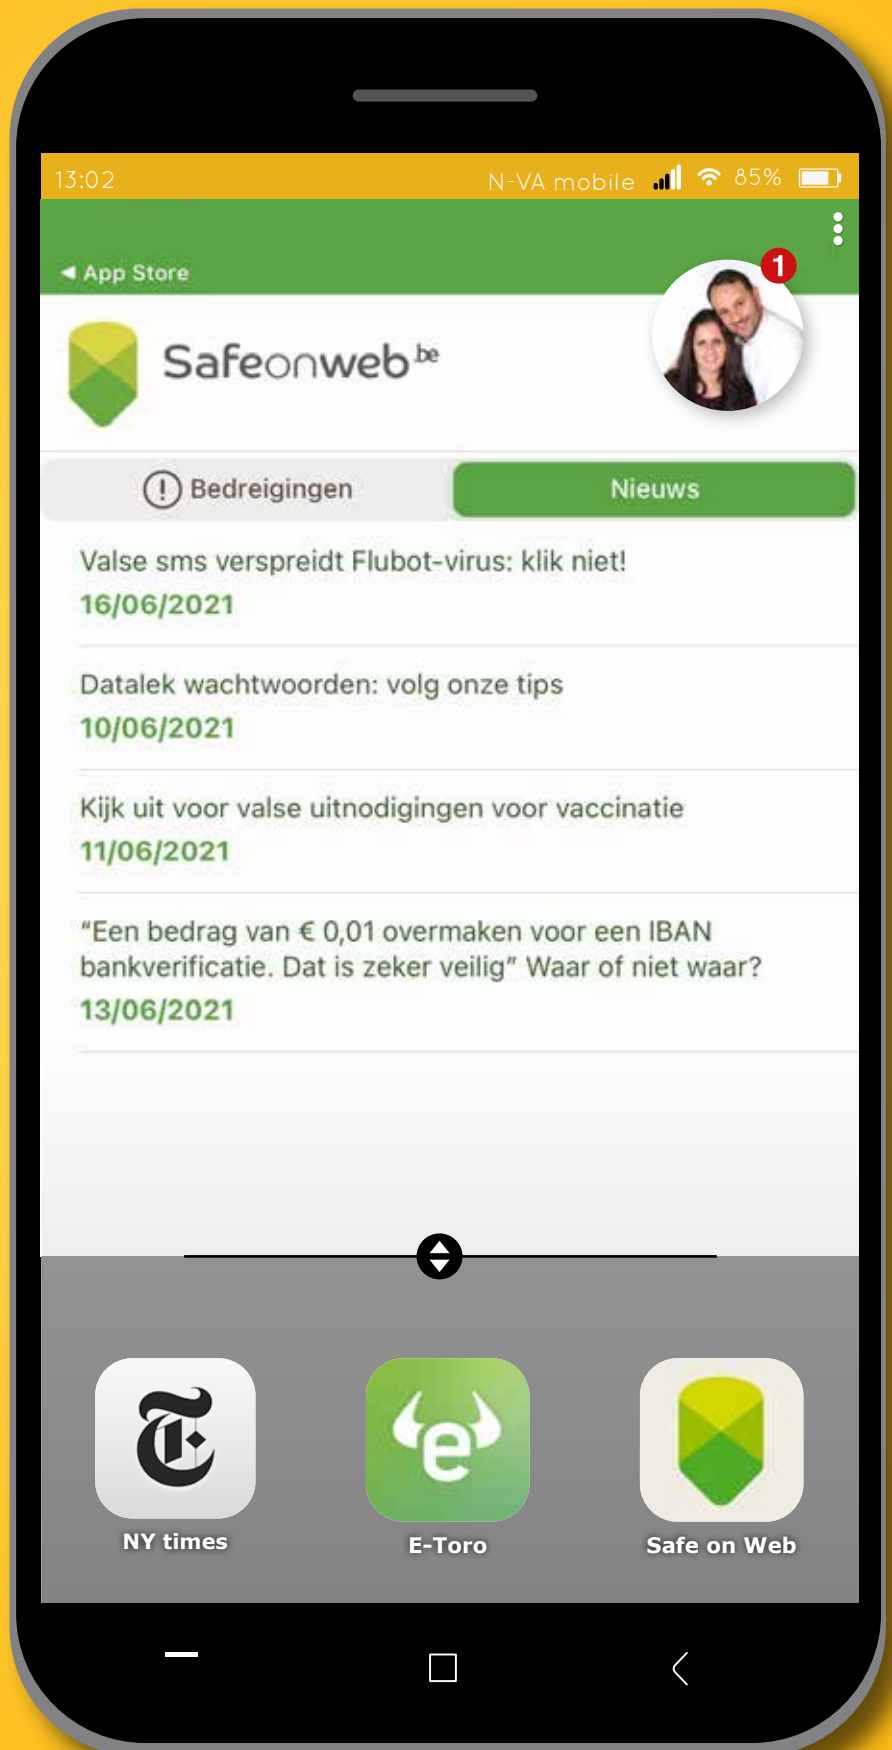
13:02 N-VA mobile 85%

◀ App Store

1

Safeonweb.be

Bedreigingen

Nieuws

Valse sms verspreidt Flubot-virus: klik niet!
16/06/2021

Datalek wachtwoorden: volg onze tips
10/06/2021

Kijk uit voor valse uitnodigingen voor vaccinatie
11/06/2021

"Een bedrag van € 0,01 overmaken voor een IBAN bankverificatie. Dat is zeker veilig" Waar of niet waar?
13/06/2021

NY times

E-Toro

Safe on Web